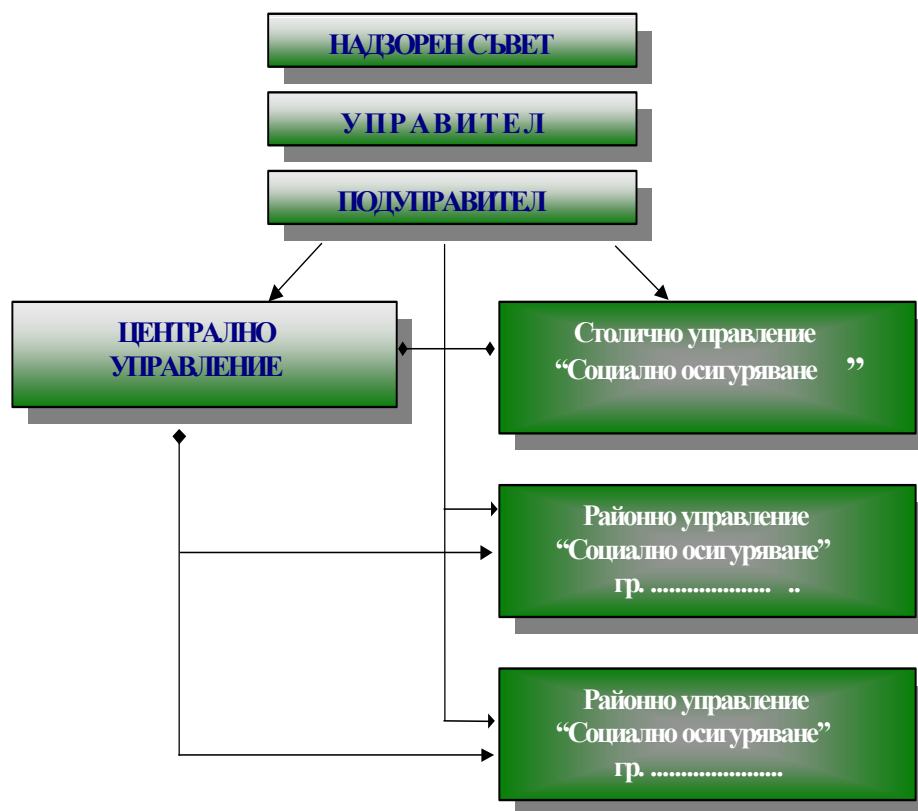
НАДЗОРЕН СЪВЕТ

УПРАВИТЕЛ

ПОДУПРАВИТЕЛ

ЦЕНТРАЛНО УПРАВЛЕНИЕ

Столично управление “Социално осигуряване ”

Районно управление “Социално осигуряване” гр. ..................... ..

Районно управление “Социално осигуряване” гр. ......................